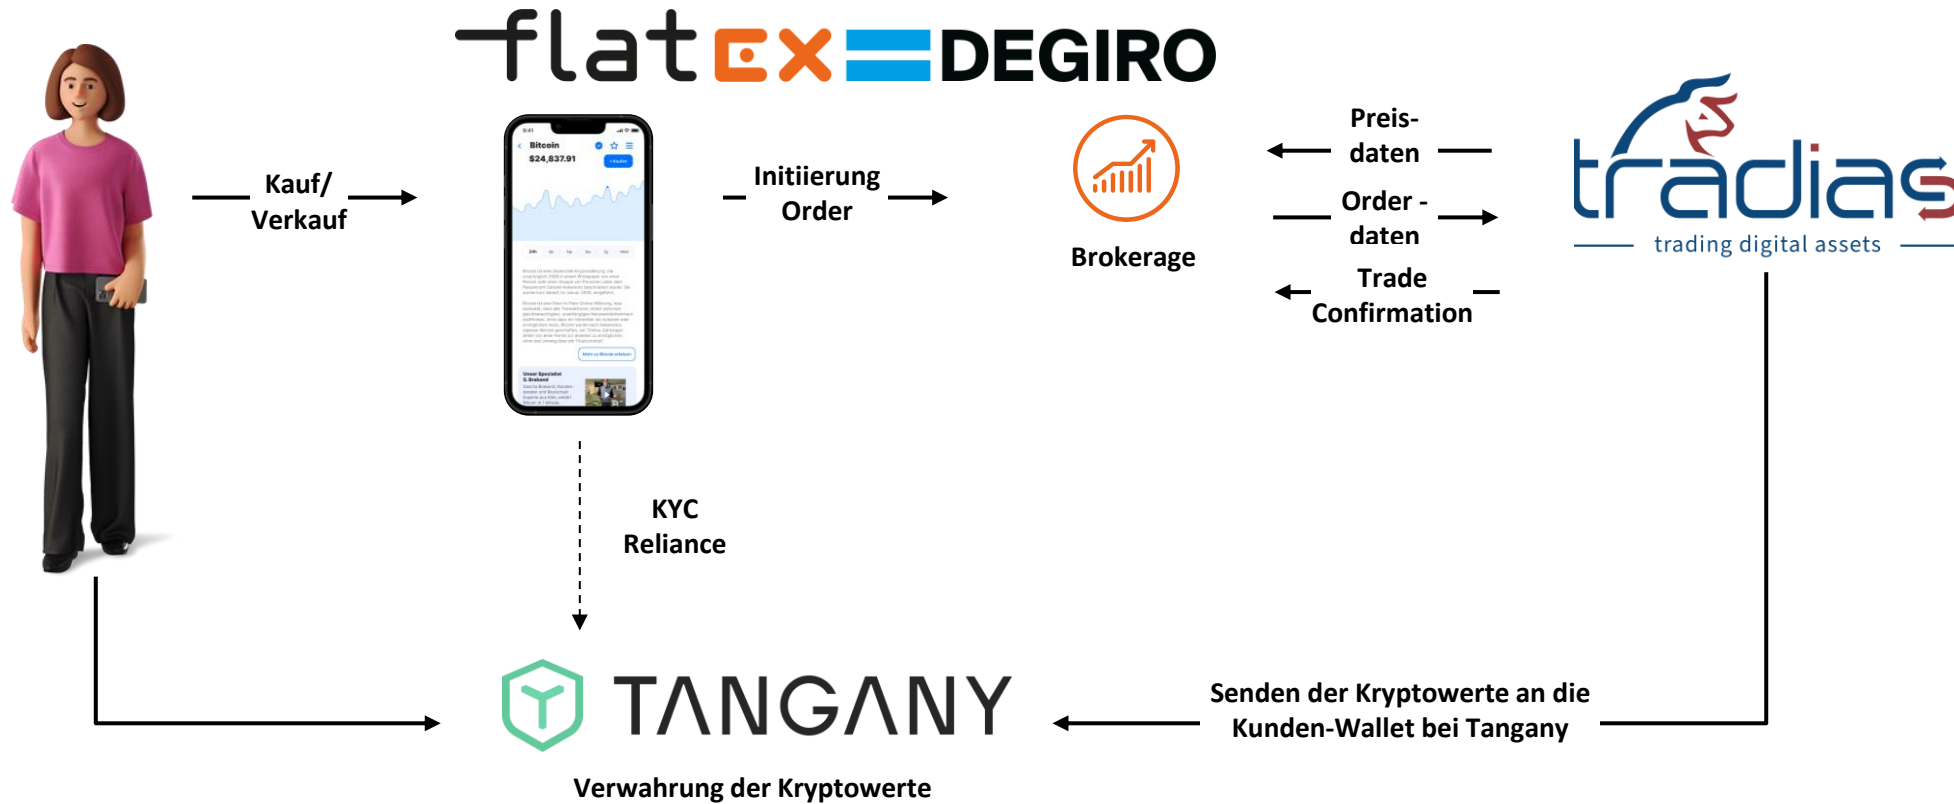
flatex DEGIRO

Kauf/ Verkauf

Bitcoin
$24,837.91

Initiierung Order

Brokerage

Preisdaten

Order - daten

Trade Confirmation

tradias
trading digital assets

KYC Reliance

TANGANY

Senden der Kryptowerte an die Kunden-Wallet bei Tangany

Verwahrung der Kryptowerte